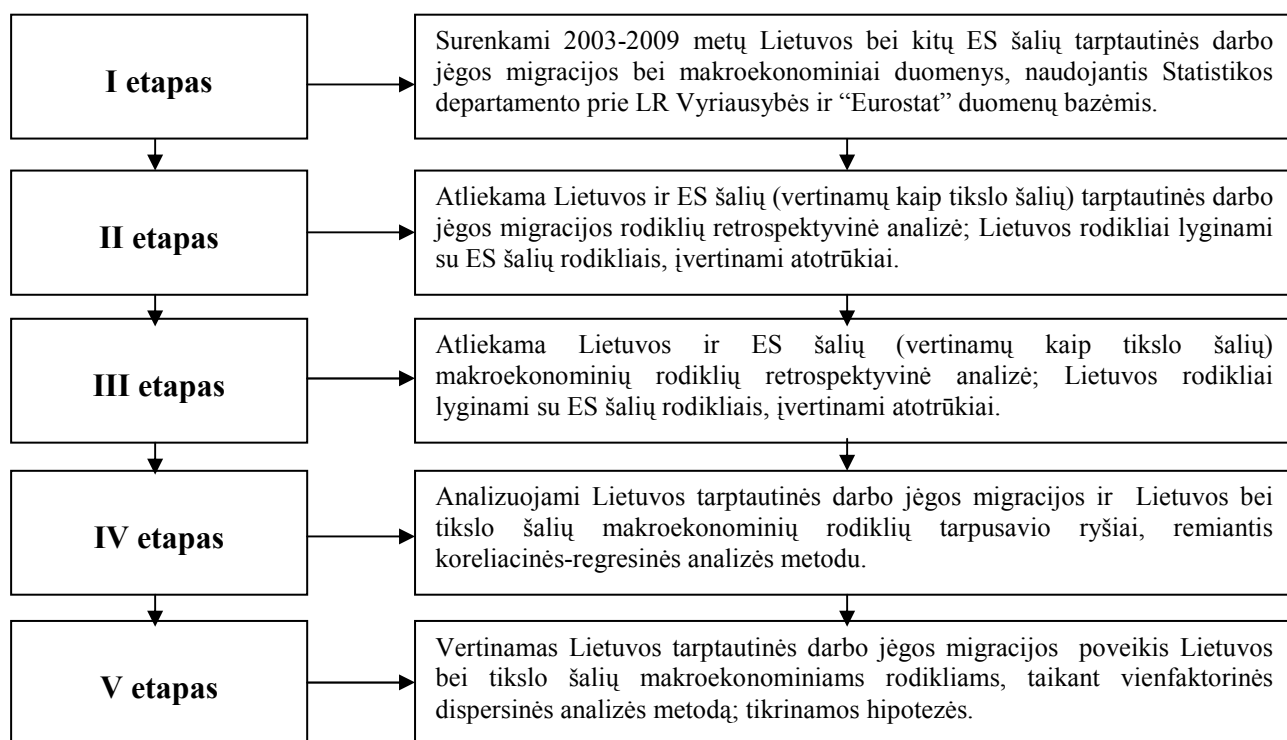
I etapas

Surenkami 2003-2009 metų Lietuvos bei kitų ES šalių tarptautinės darbo jėgos migracijos bei makroekonominiai duomenys, naudojantis Statistikos departamento prie LR Vyriausybės ir "Eurostat" duomenų bazėmis.

II etapas

Atliekama Lietuvos ir ES šalių (vertinamų kaip tikslo šalių) tarptautinės darbo jėgos migracijos rodiklių retrospektyvinė analizė; Lietuvos rodikliai lyginami su ES šalių rodikliais, įvertinami atotrūkiai.

III etapas

Atliekama Lietuvos ir ES šalių (vertinamų kaip tikslo šalių) makroekonominių rodiklių retrospektyvinė analizė; Lietuvos rodikliai lyginami su ES šalių rodikliais, įvertinami atotrūkiai.

IV etapas

Analizuojami Lietuvos tarptautinės darbo jėgos migracijos ir Lietuvos bei tikslo šalių makroekonominių rodiklių tarpusavio ryšiai, remiantis koreliacinės-regresinės analizės metodu.

V etapas

Vertinamas Lietuvos tarptautinės darbo jėgos migracijos poveikis Lietuvos bei tikslo šalių makroekonominiams rodikliams, taikant vienfaktorinės dispersinės analizės metodą; tikrinamos hipotezės.